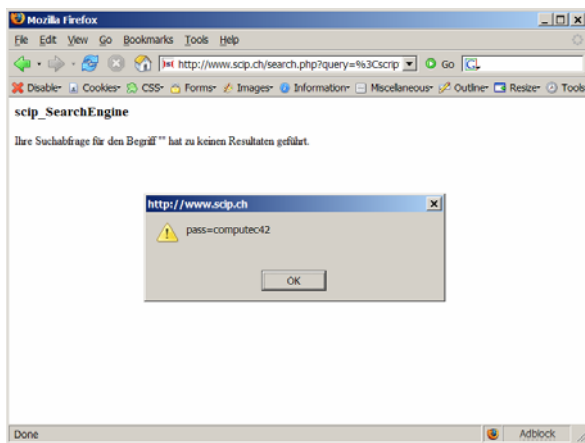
Mozilla Firefox

File Edit View Go Bookmarks Tools Help

http://www.scip.ch/search.php?query=%3Cscrip

Go

Disable Cookies CSS Forms Images Information Miscellaneous Outline Resize Tools

scip_SearchEngine

Ihre Suchabfrage für den Begriff "" hat zu keinen Resultaten geführt.

http://www.scip.ch

pass=computec42

OK

Done

Adblock